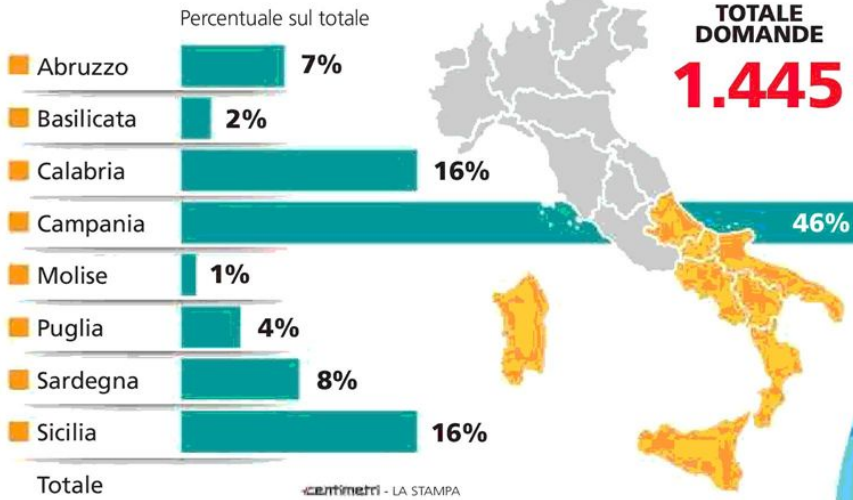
Percentuale sul totale

TOTALE DOMANDE
1.445

| | |
|---|---|
| Abruzzo | 7% |
| Basilicata | 2% |
| Calabria | 16% |
| Campania | 46% |
| Molise | 1% |
| Puglia | 4% |
| Sardegna | 8% |
| Sicilia | 16% |

Totale

centimetri - LA STAMPA